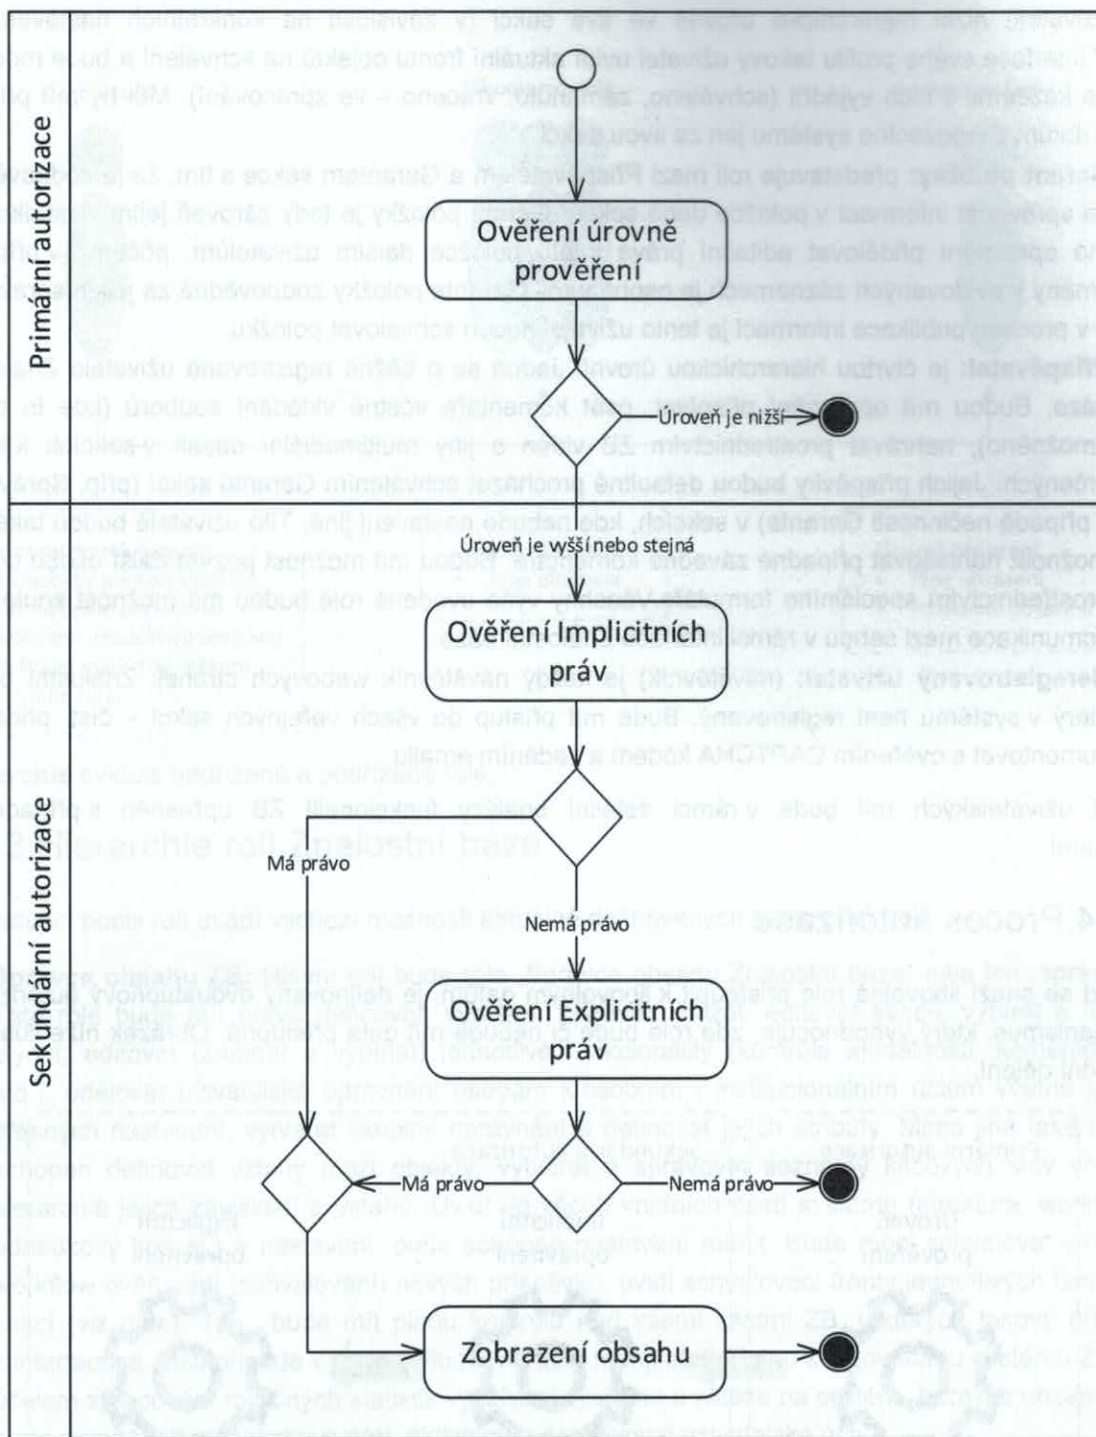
Primární autorizace

Ověření úrovně prověření

Úroveň je nižší

Úroveň je vyšší nebo stejná

Sekundární autorizace

Ověření Implicitních práv

Má právo

Nemá právo

Ověření Explicitních práv

Má právo

Nemá právo

Zobrazení obsahu